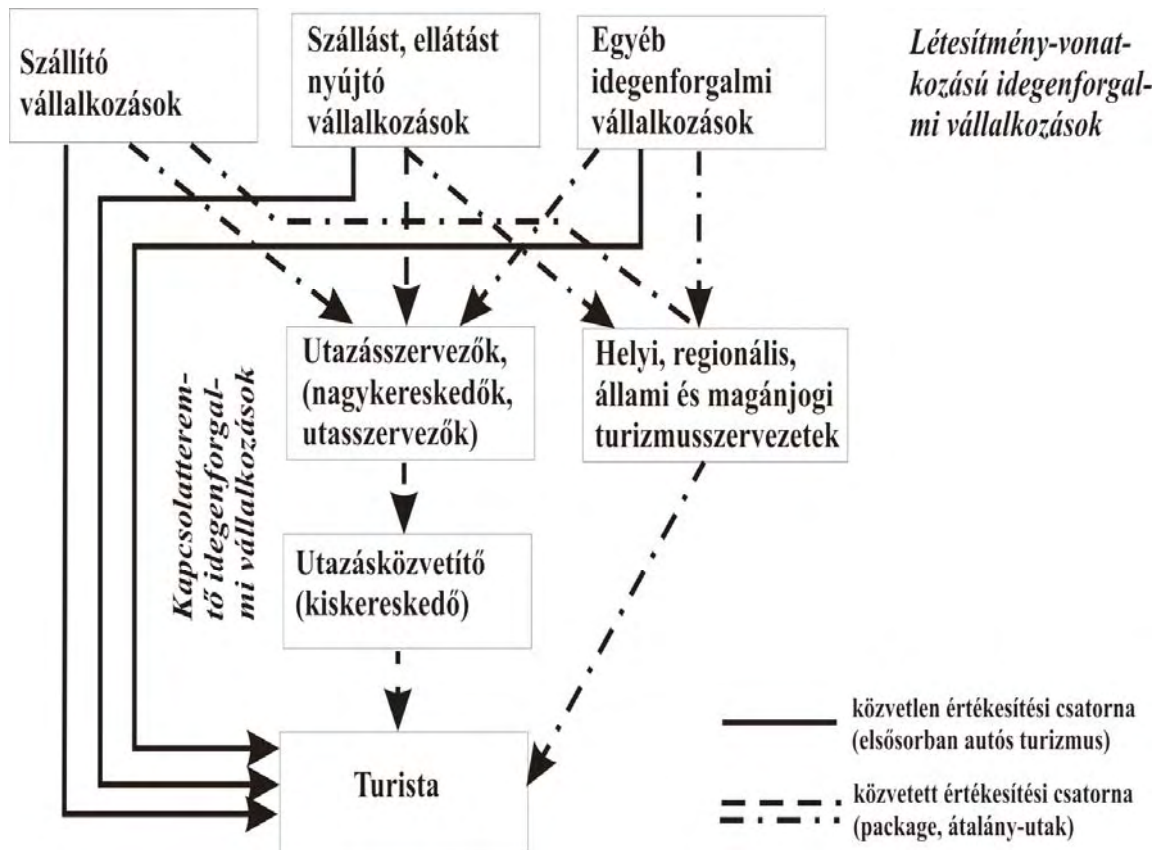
Szállító vállalkozások

Szállást, ellátást nyújtó vállalkozások

Egyéb idegenforgalmi vállalkozások

Létesítmény-vonatkozású idegenforgalmi vállalkozások

Utazásszervezők, (nagykereskedők, utasszervezők)

Helyi, regionális, állami és magánjogi turizmusszervezetek

Kapcsolatteremtő idegenforgalmi vállalkozások

Utazásközvetítő (kiskereskedő)

Turista

közvetlen értékesítési csatorna (elsősorban autós turizmus)

közvetett értékesítési csatorna (package, átalány-utak)